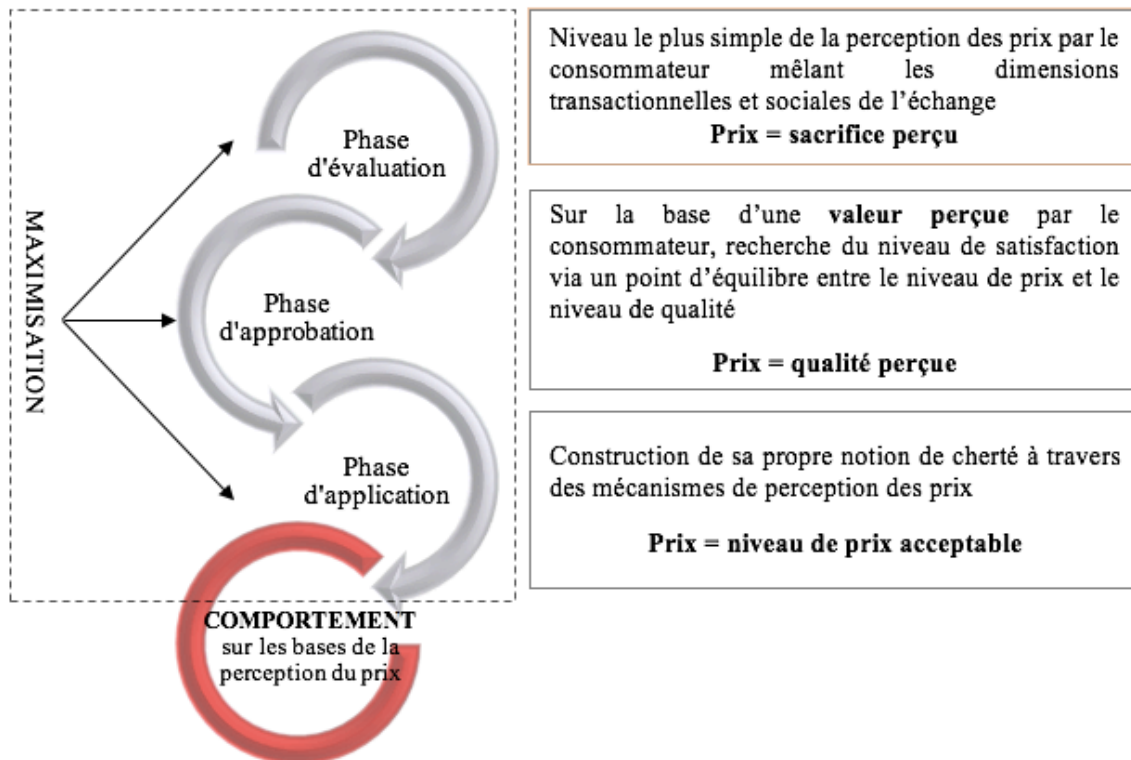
MAXIMISATION

Phase d'évaluation

Phase d'approbation

Phase d'application

COMPORTEMENT sur les bases de la perception du prix

Niveau le plus simple de la perception des prix par le consommateur mêlant les dimensions transactionnelles et sociales de l'échange

**Prix = sacrifice perçu**

Sur la base d'une **valeur perçue** par le consommateur, recherche du niveau de satisfaction via un point d'équilibre entre le niveau de prix et le niveau de qualité

**Prix = qualité perçue**

Construction de sa propre notion de cherté à travers des mécanismes de perception des prix

**Prix = niveau de prix acceptable**